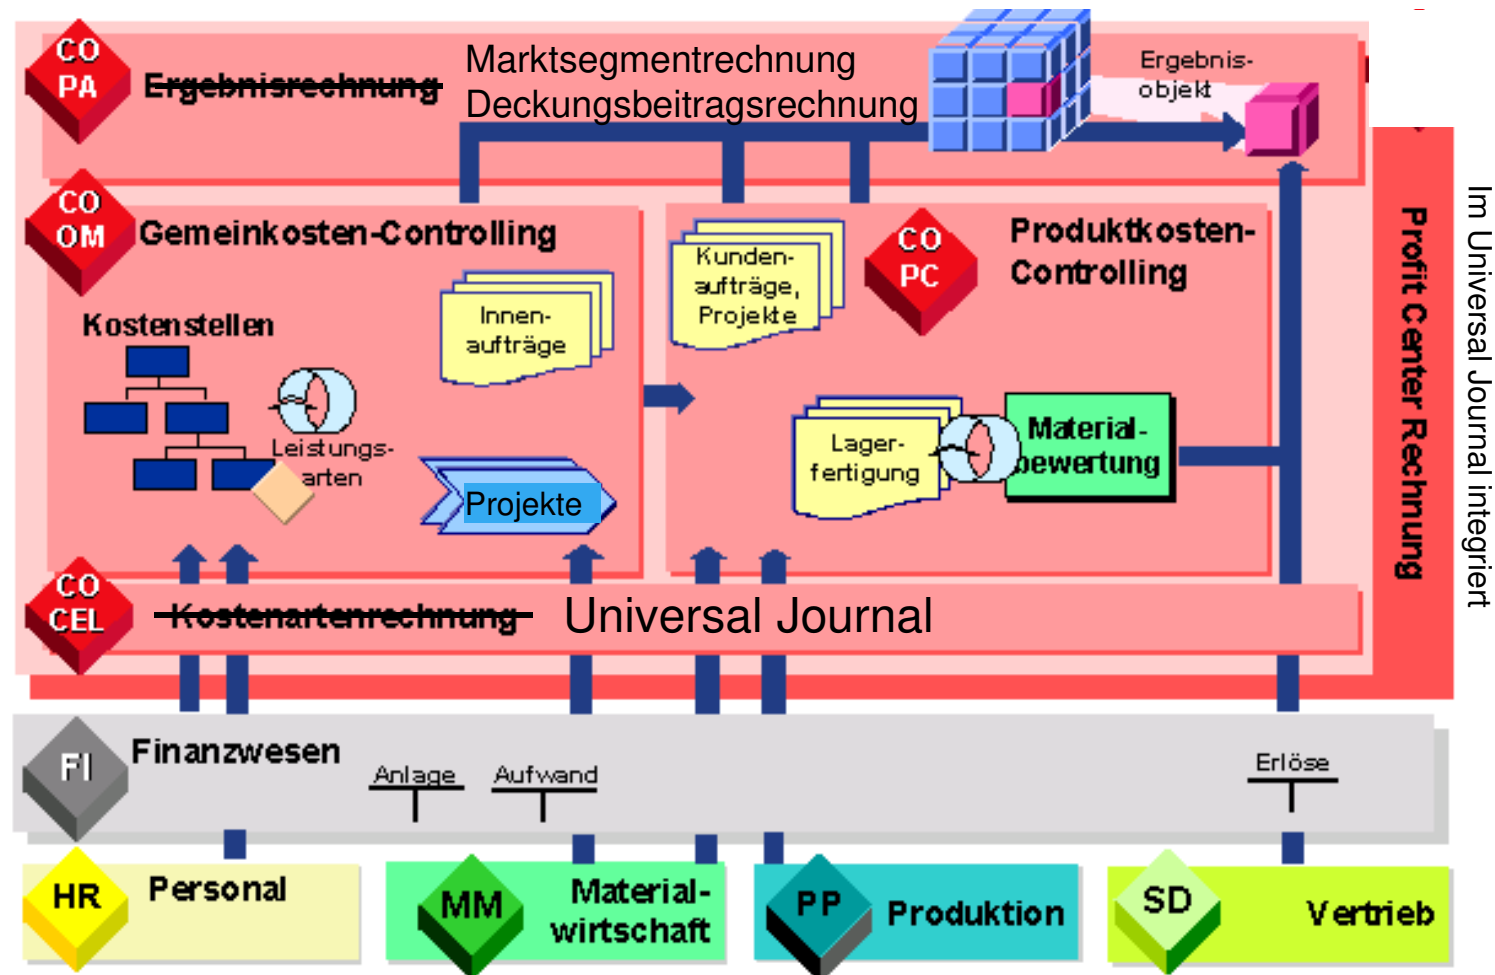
CO PA

Ergebnisrechnung

Marktsegmentrechnung
Deckungsbeitragsrechnung

Ergebnis-objekt

CO OM

Gemeinkosten-Controlling

Kostenstellen

Innen-aufträge

Leistungs-arten

Projekte

Kunden-aufträge, Projekte

CO PC

Produktkosten-Controlling

Lager-fertigung

Material-bewertung

Profit Center Rechnung

Im Universal Journal integriert

CO CEL

Kostenartenrechnung

Universal Journal

FI

Finanzwesen

Anlage

Aufwand

Erlöse

HR

Personal

MM

Material-wirtschaft

PP

Produktion

SD

Vertrieb